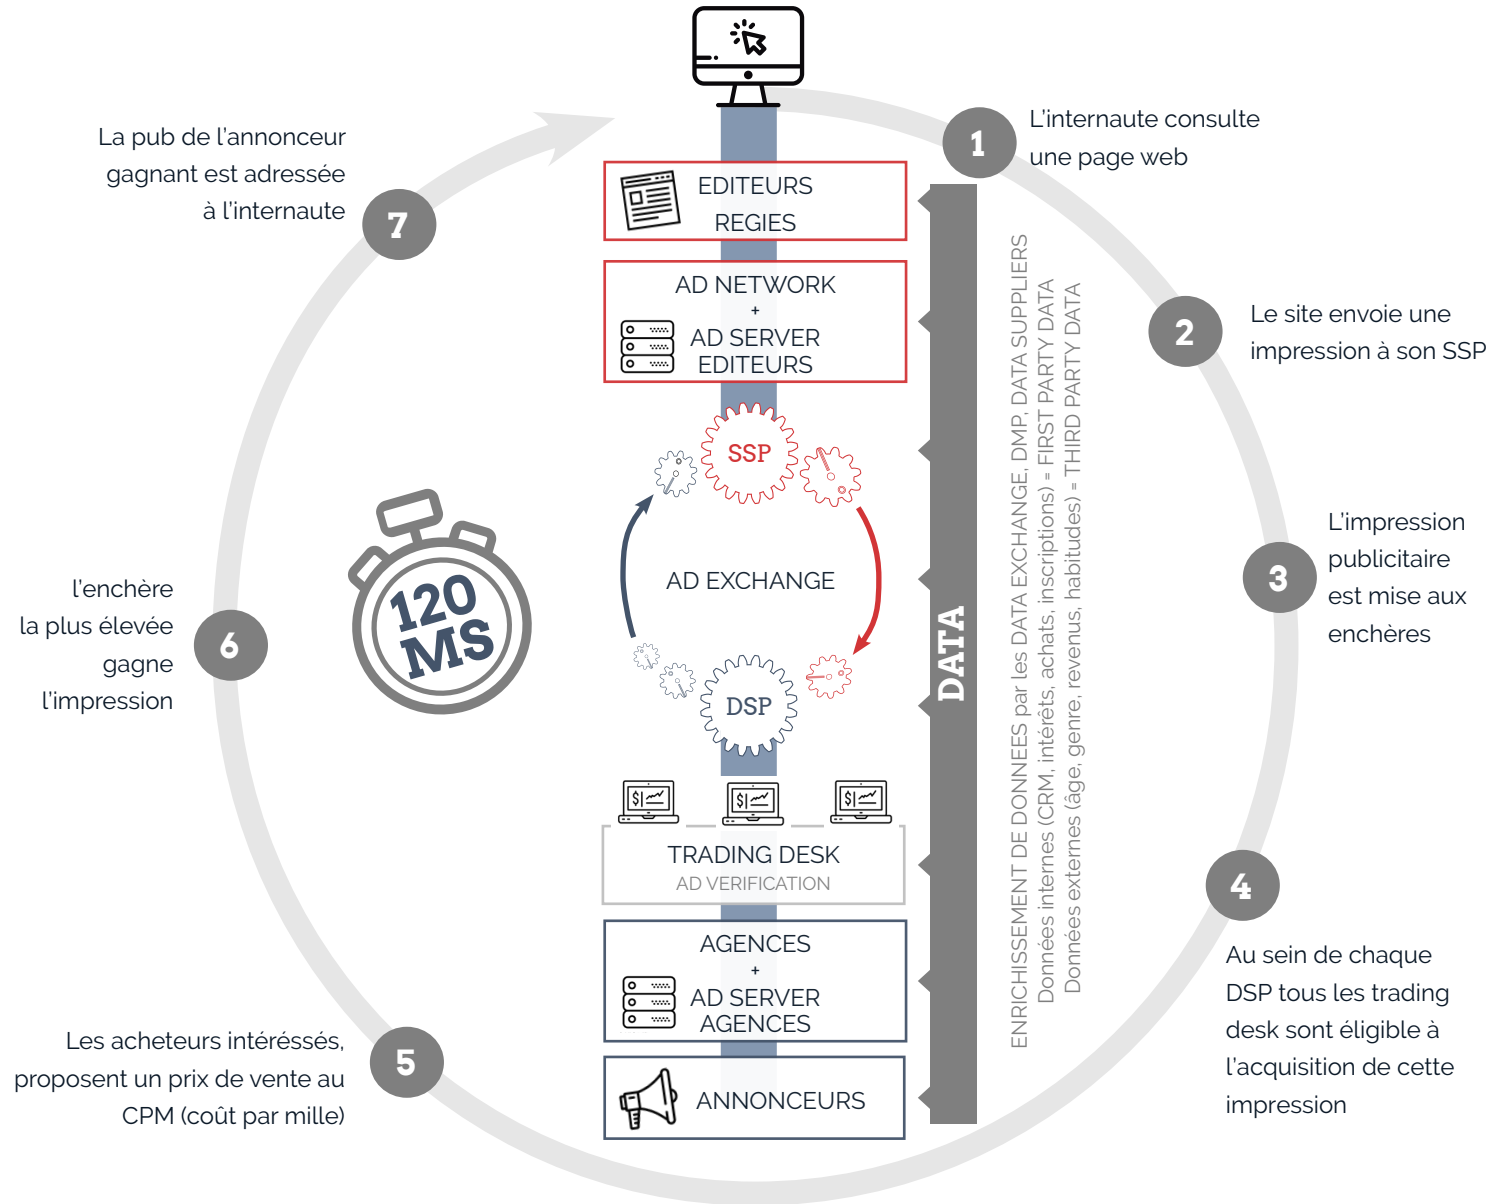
La pub de l'annonceur gagnant est adressée à l'internaute

7

1

L'internaute consulte une page web

EDITEURS
REGIES

AD NETWORK
+
AD SERVER
EDITEURS

2

Le site envoie une impression à son SSP

SSP

AD EXCHANGE

DSP

120 MS

l'enchère la plus élevée gagne l'impression

6

3

L'impression publicitaire est mise aux enchères

DATA

ENRICHISSEMENT DE DONNEES par les DATA EXCHANGE, DMP, DATA SUPPLIERS
Données internes (CRM, intérêts, achats, inscriptions) = FIRST PARTY DATA
Données externes (âge, genre, revenus, habitudes) = THIRD PARTY DATA

TRADING DESK
AD VERIFICATION

4

Au sein de chaque DSP tous les trading desk sont éligible à l'acquisition de cette impression

AGENCES
+
AD SERVER
AGENCES

Les acheteurs intéréssés, proposent un prix de vente au CPM (coût par mille)

5

ANNONCEURS